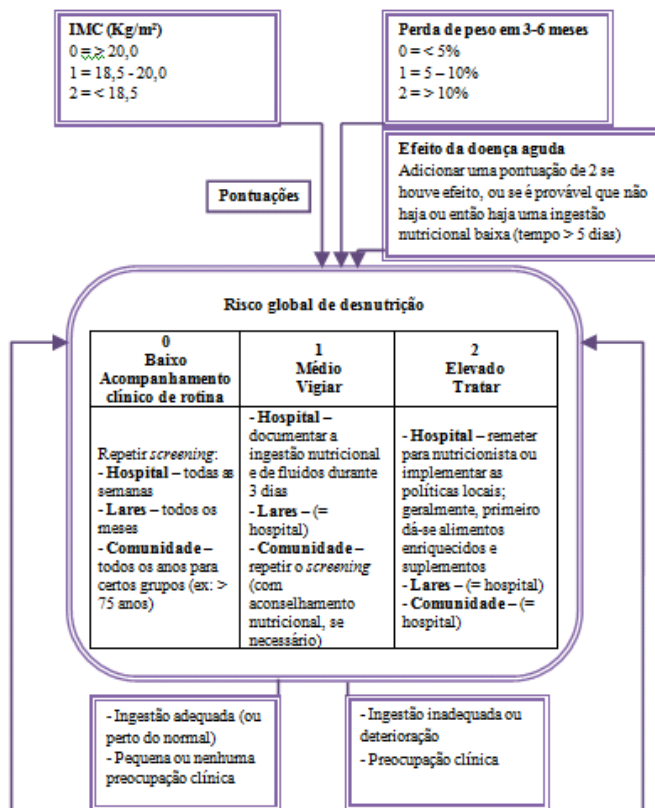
**IMC (Kg/m²)**
0 = > 20,0
1 = 18,5 - 20,0
2 = < 18,5

**Perda de peso em 3-6 meses**
0 = < 5%
1 = 5 – 10%
2 = > 10%

**Efeito da doença aguda**
Adicionar uma pontuação de 2 se houve efeito, ou se é provável que não haja ou então haja uma ingestão nutricional baixa (tempo > 5 dias)

**Pontuações**

**Risco global de desnutrição**

| 0 Baixo Acompanhamento clínico de rotina | 1 Médio Vigiar | 2 Elevado Tratar |
|---|---|---|
| Repetir *screening*: - **Hospital** – todas as semanas - **Lares** – todos os meses - **Comunidade** – todos os anos para certos grupos (ex: > 75 anos) | - **Hospital** – documentar a ingestão nutricional e de fluidos durante 3 dias - **Lares** – (= hospital) - **Comunidade** – repetir o *screening* (com aconselhamento nutricional, se necessário) | - **Hospital** – remeter para nutricionista ou implementar as políticas locais; geralmente, primeiro dá-se alimentos enriquecidos e suplementos - **Lares** – (= hospital) - **Comunidade** – (= hospital) |

- Ingestão adequada (ou perto do normal)
- Pequena ou nenhuma preocupação clínica

- Ingestão inadequada ou deterioração
- Preocupação clínica